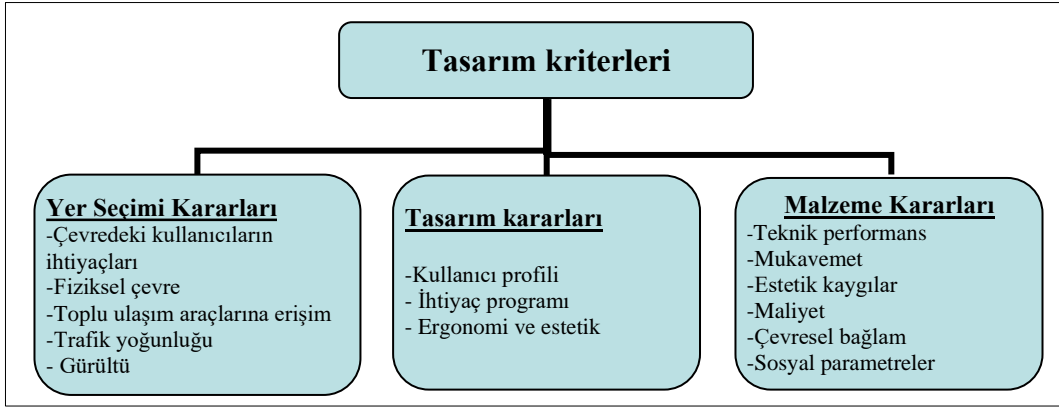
Tasarım kriterleri

Yer Seçimi Kararları
-Çevredeki kullanıcıların ihtiyaçları
-Fiziksel çevre
-Toplu ulaşım araçlarına erişim
-Trafik yoğunluğu
- Gürültü

Tasarım kararları
-Kullanıcı profili
- İhtiyaç programı
- Ergonomi ve estetik

Malzeme Kararları
-Teknik performans
-Mukavemet
-Estetik kaygılar
-Maliyet
-Çevresel bağlam
-Sosyal parametreler